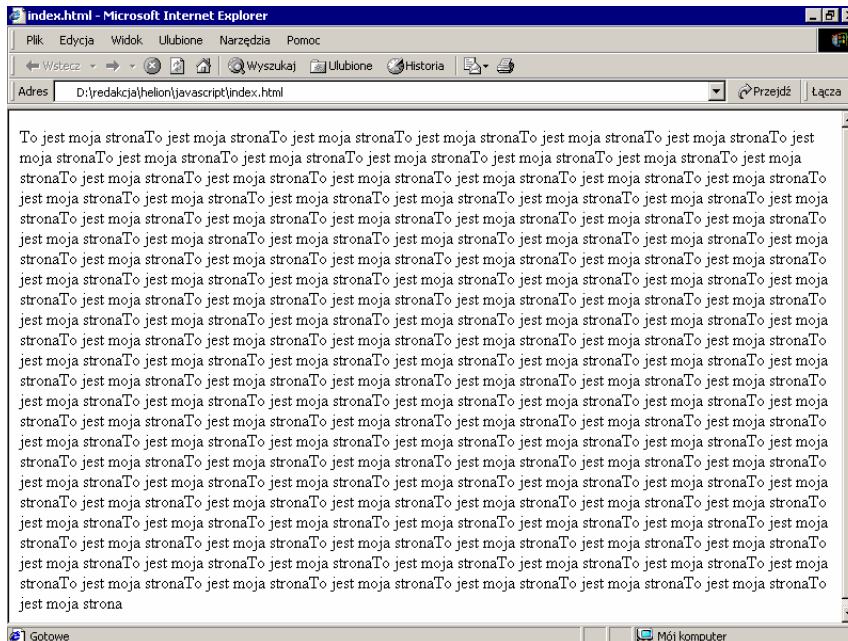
index.html - Microsoft Internet Explorer

Plik Edycja Widok Ulubione Narzędzia Pomoc

Wstecz Wyszukaj Ulubione Historia

Adres D:\redakcja\helion\javascript\index.html Przejdź Łącza

To jest moja stronaTo jest moja stronaTo jest moja stronaTo jest moja stronaTo jest moja stronaTo jest moja stronaTo jest moja stronaTo jest moja stronaTo jest moja stronaTo jest moja stronaTo jest moja stronaTo jest moja stronaTo jest moja stronaTo jest moja stronaTo jest moja stronaTo jest moja stronaTo jest moja stronaTo jest moja stronaTo jest moja stronaTo jest moja stronaTo jest moja stronaTo jest moja stronaTo jest moja stronaTo jest moja stronaTo jest moja stronaTo jest moja stronaTo jest moja stronaTo jest moja stronaTo jest moja stronaTo jest moja stronaTo jest moja stronaTo jest moja stronaTo jest moja stronaTo jest moja stronaTo jest moja stronaTo jest moja stronaTo jest moja stronaTo jest moja stronaTo jest moja stronaTo jest moja stronaTo jest moja stronaTo jest moja stronaTo jest moja stronaTo jest moja stronaTo jest moja stronaTo jest moja stronaTo jest moja stronaTo jest moja stronaTo jest moja stronaTo jest moja stronaTo jest moja stronaTo jest moja stronaTo jest moja stronaTo jest moja stronaTo jest moja stronaTo jest moja stronaTo jest moja stronaTo jest moja stronaTo jest moja stronaTo jest moja stronaTo jest moja stronaTo jest moja stronaTo jest moja stronaTo jest moja stronaTo jest moja stronaTo jest moja stronaTo jest moja stronaTo jest moja stronaTo jest moja stronaTo jest moja stronaTo jest moja stronaTo jest moja stronaTo jest moja stronaTo jest moja stronaTo jest moja stronaTo jest moja stronaTo jest moja stronaTo jest moja stronaTo jest moja stronaTo jest moja stronaTo jest moja stronaTo jest moja stronaTo jest moja stronaTo jest moja stronaTo jest moja stronaTo jest moja stronaTo jest moja stronaTo jest moja stronaTo jest moja stronaTo jest moja stronaTo jest moja stronaTo jest moja stronaTo jest moja stronaTo jest moja stronaTo jest moja stronaTo jest moja stronaTo jest moja stronaTo jest moja stronaTo jest moja stronaTo jest moja stronaTo jest moja stronaTo jest moja stronaTo jest moja stronaTo jest moja stronaTo jest moja stronaTo jest moja stronaTo jest moja stronaTo jest moja stronaTo jest moja stronaTo jest moja stronaTo jest moja stronaTo jest moja stronaTo jest moja stronaTo jest moja stronaTo jest moja stronaTo jest moja stronaTo jest moja stronaTo jest moja stronaTo jest moja stronaTo jest moja stronaTo jest moja stronaTo jest moja stronaTo jest moja stronaTo jest moja stronaTo jest moja stronaTo jest moja stronaTo jest moja stronaTo jest moja stronaTo jest moja stronaTo jest moja stronaTo jest moja stronaTo jest moja stronaTo jest moja stronaTo jest moja stronaTo jest moja stronaTo jest moja stronaTo jest moja stronaTo jest moja stronaTo jest moja stronaTo jest moja stronaTo jest moja stronaTo jest moja stronaTo jest moja stronaTo jest moja stronaTo jest moja stronaTo jest moja stronaTo jest moja stronaTo jest moja stronaTo jest moja stronaTo jest moja stronaTo jest moja stronaTo jest moja stronaTo jest moja stronaTo jest moja stronaTo jest moja stronaTo jest moja stronaTo jest moja stronaTo jest moja stronaTo jest moja stronaTo jest moja stronaTo jest moja stronaTo jest moja stronaTo jest moja stronaTo jest moja stronaTo jest moja stronaTo jest moja stronaTo jest moja stronaTo jest moja stronaTo jest moja stronaTo jest moja stronaTo jest moja stronaTo jest moja stronaTo jest moja stronaTo jest moja stronaTo jest moja stronaTo jest moja stronaTo jest moja stronaTo jest moja stronaTo jest moja stronaTo jest moja stronaTo jest moja stronaTo jest moja stronaTo jest moja stronaTo jest moja stronaTo jest moja stronaTo jest moja stronaTo jest moja stronaTo jest moja stronaTo jest moja stronaTo jest moja stronaTo jest moja stronaTo jest moja stronaTo jest moja stronaTo jest moja stronaTo jest moja stronaTo jest moja stronaTo jest moja stronaTo jest moja stronaTo jest moja stronaTo jest moja stronaTo jest moja stronaTo jest moja stronaTo jest moja stronaTo jest moja stronaTo jest moja stronaTo jest moja stronaTo jest moja stronaTo jest moja stronaTo jest moja stronaTo jest moja stronaTo jest moja stronaTo jest moja stronaTo jest moja stronaTo jest moja stronaTo jest moja stronaTo jest moja stronaTo jest moja stronaTo jest moja stronaTo jest moja stronaTo jest moja stronaTo jest moja stronaTo jest moja stronaTo jest moja stronaTo jest moja stronaTo jest moja stronaTo jest moja stronaTo jest moja stronaTo jest moja stronaTo jest moja stronaTo jest moja stronaTo jest moja stronaTo jest moja stronaTo jest moja stronaTo jest moja stronaTo jest moja stronaTo jest moja stronaTo jest moja stronaTo jest moja stronaTo jest moja stronaTo jest moja stronaTo jest moja stronaTo jest moja strona

Gotowe Mój komputer